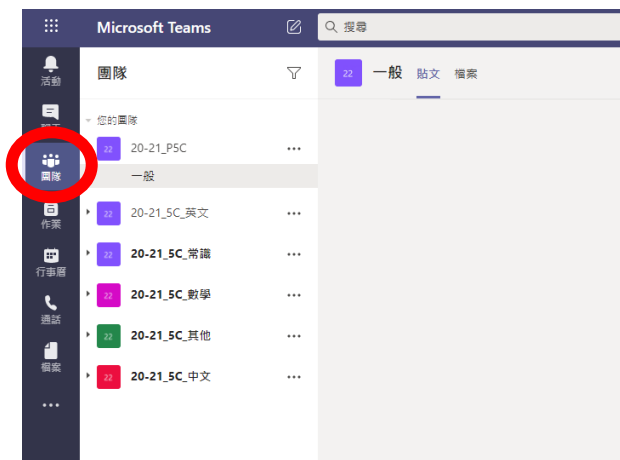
Microsoft Teams

搜尋

活動

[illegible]

團隊

作業

行事曆

通話

檔案

...

團隊

您的團隊

22 20-21_P5C ...

一般

22 20-21_5C_英文 ...

22 20-21_5C_常識 ...

22 20-21_5C_數學 ...

22 20-21_5C_其他 ...

22 20-21_5C_中文 ...

22 一般 貼文 檔案